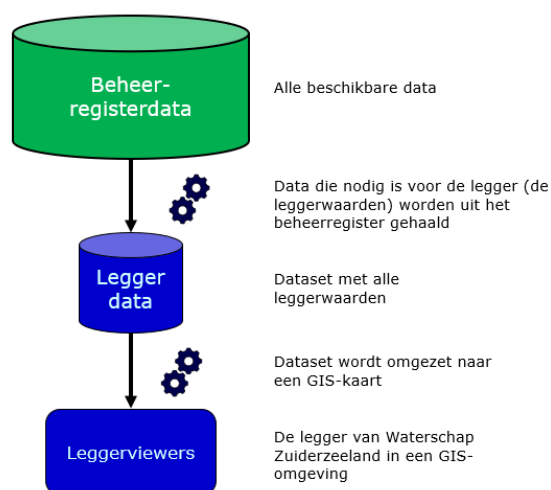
Beheerregisterdata

Alle beschikbare data

Data die nodig is voor de legger (de leggerwaarden) worden uit het beheerregister gehaald

Legger data

Dataset met alle leggerwaarden

Dataset wordt omgezet naar een GIS-kaart

Leggerviewers

De legger van Waterschap Zuiderzeeland in een GIS-omgeving